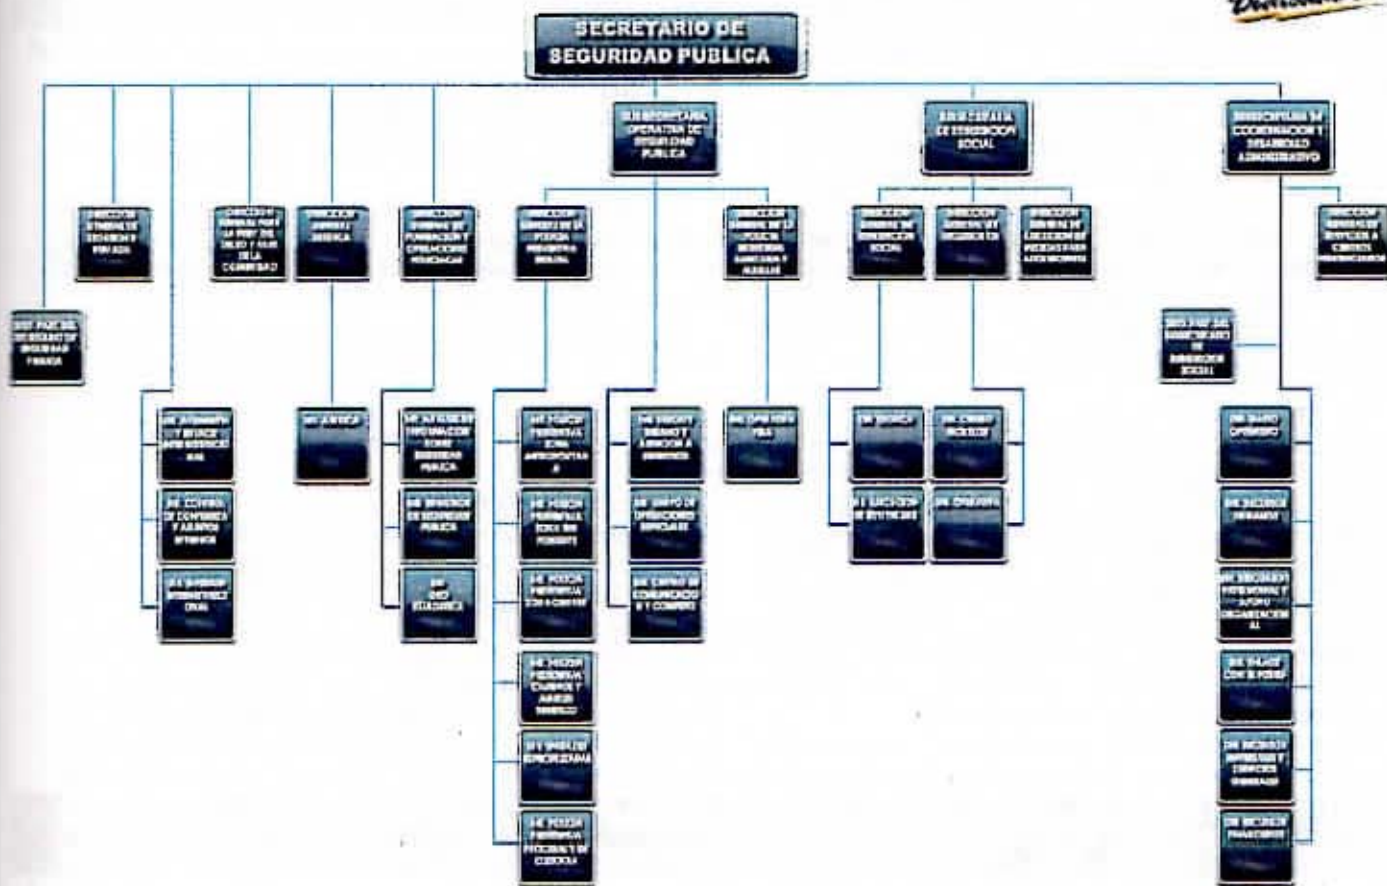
SECRETARIO DE SEGURIDAD PUBLICA

SUBSECRETARIA OPERATIVA DE SEGURIDAD PUBLICA

SUBSECRETARIA DE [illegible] SOCIAL

SUBSECRETARIA DE COORDINACION Y DESARROLLO ADMINISTRATIVO

DIRECCION GENERAL DE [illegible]

DIRECCION GENERAL PARA LA PREV DEL DELITO Y AUX DE LA COMUNIDAD

DIRECCION GENERAL JURIDICA

DIRECCION GENERAL DE PLANEACION Y OPERACIONES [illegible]

DIRECCION GENERAL DE LA POLICIA DE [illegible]

DIRECCION GENERAL DE LA POLICIA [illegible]

DIRECCION GENERAL DE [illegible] SOCIAL

DIRECCION GENERAL DE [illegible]

DIRECCION GENERAL DE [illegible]

DIRECCION GENERAL DE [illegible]

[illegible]

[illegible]

DIR. JURIDICA

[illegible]

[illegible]

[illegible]

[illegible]

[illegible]

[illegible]

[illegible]

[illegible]

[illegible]

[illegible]

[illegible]